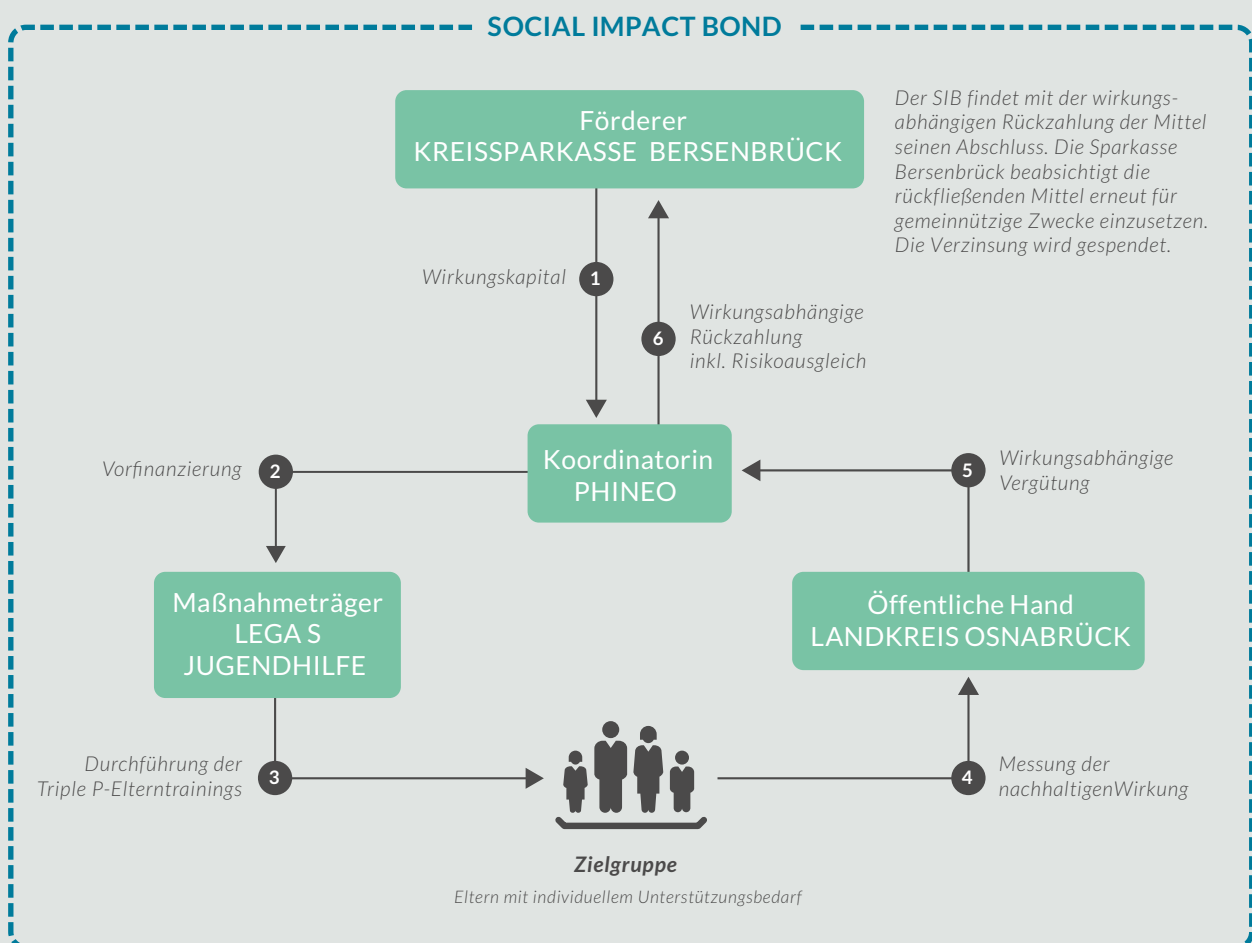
SOCIAL IMPACT BOND

Förderer
KREISSPARKASSE BERSENBRÜCK

Der SIB findet mit der wirkungsabhängigen Rückzahlung der Mittel seinen Abschluss. Die Sparkasse Bersenbrück beabsichtigt die rückfließenden Mittel erneut für gemeinnützige Zwecke einzusetzen. Die Verzinsung wird gespendet.

Wirkungskapital 1

6 Wirkungsabhängige Rückzahlung inkl. Risikoausgleich

Vorfinanzierung 2

Koordinatorin
PHINEO

5 Wirkungsabhängige Vergütung

Maßnahmeträger
LEGA S
JUGENDHILFE

Öffentliche Hand
LANDKREIS OSNABRÜCK

Durchführung der Triple P-Elterntrainings 3

4 Messung der nachhaltigenWirkung

Zielgruppe
Eltern mit individuellem Unterstützungsbedarf